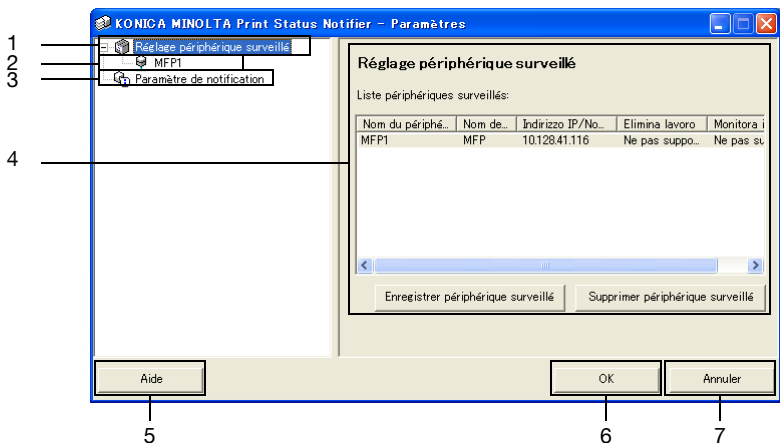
KONICA MINOLTA Print Status Notifier - Paramètres

1
2
3
4

Réglage périphérique surveillé
MFP1
Paramètre de notification

Réglage périphérique surveillé

Liste périphériques surveillés:

| Nom du périphé... | Nom de... | Indirizzo IP/No... | Elimina lavoro | Monitora i |
|---|---|---|---|---|
| MFP1 | MFP | 10.128.41.116 | Ne pas suppo... | Ne pas su |

Enregistrer périphérique surveillé
Supprimer périphérique surveillé

Aide
OK
Annuler

5
6
7